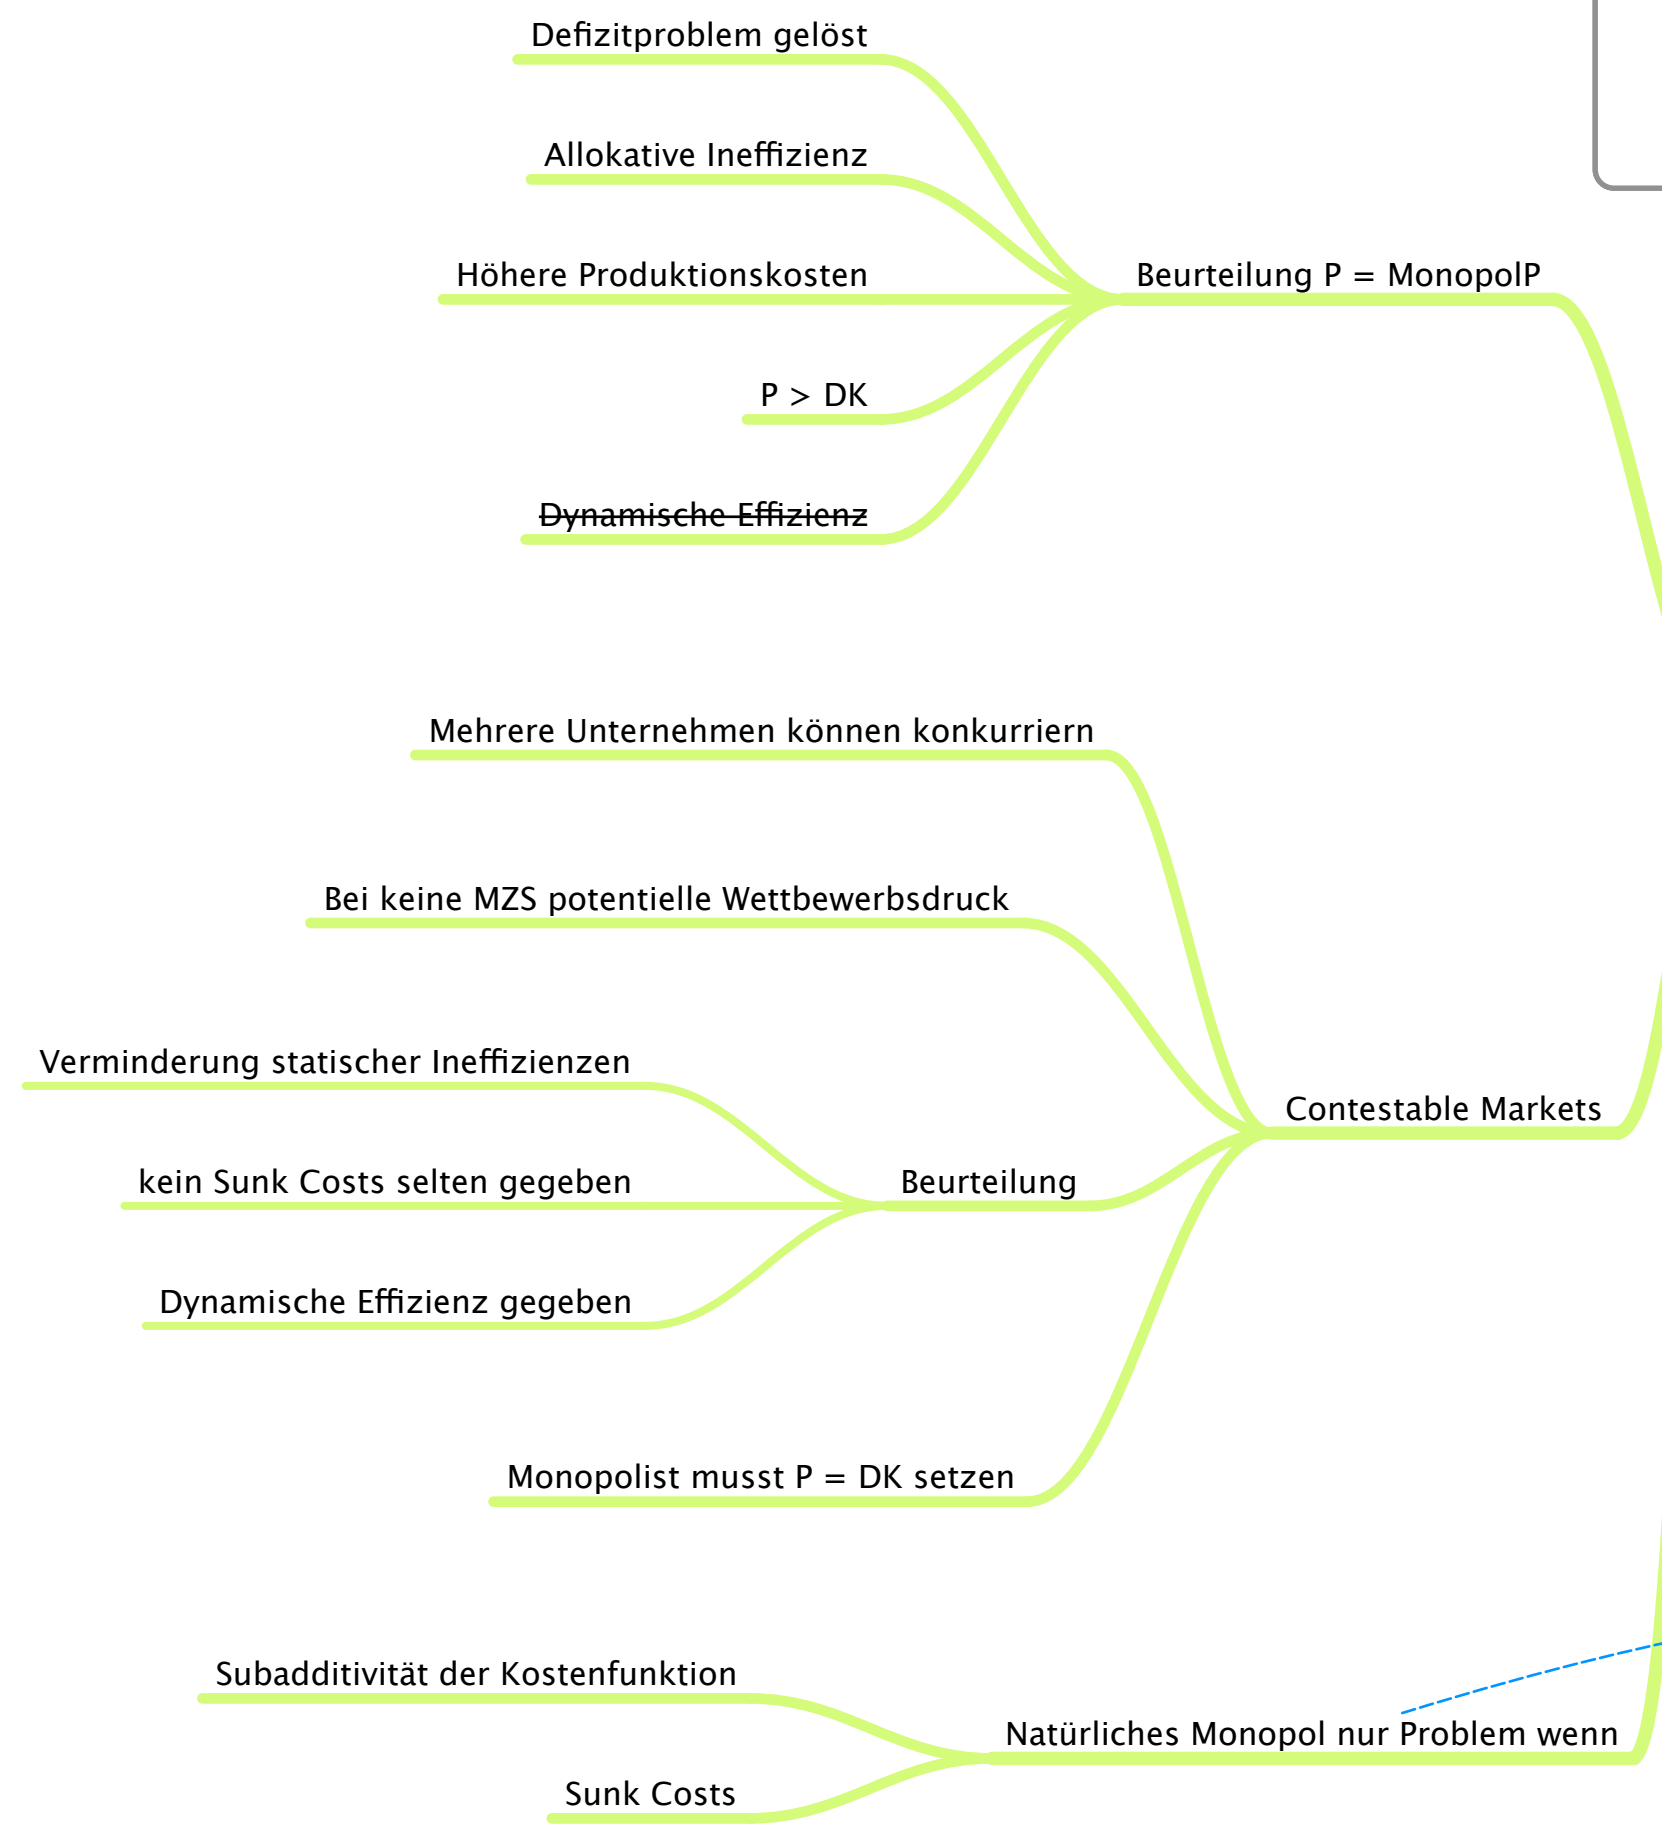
Defizitproblem gelöst

Allokative Ineffizienz

Höhere Produktionskosten

P > DK

~~Dynamische Effizienz~~

Beurteilung P = MonopolP

Mehrere Unternehmen können konkurriern

Bei keine MZS potentielle Wettbewerbsdruck

Verminderung statischer Ineffizienzen

kein Sunk Costs selten gegeben

Dynamische Effizienz gegeben

Beurteilung

Contestable Markets

Monopolist musst P = DK setzen

Subadditivität der Kostenfunktion

Sunk Costs

Natürliches Monopol nur Problem wenn